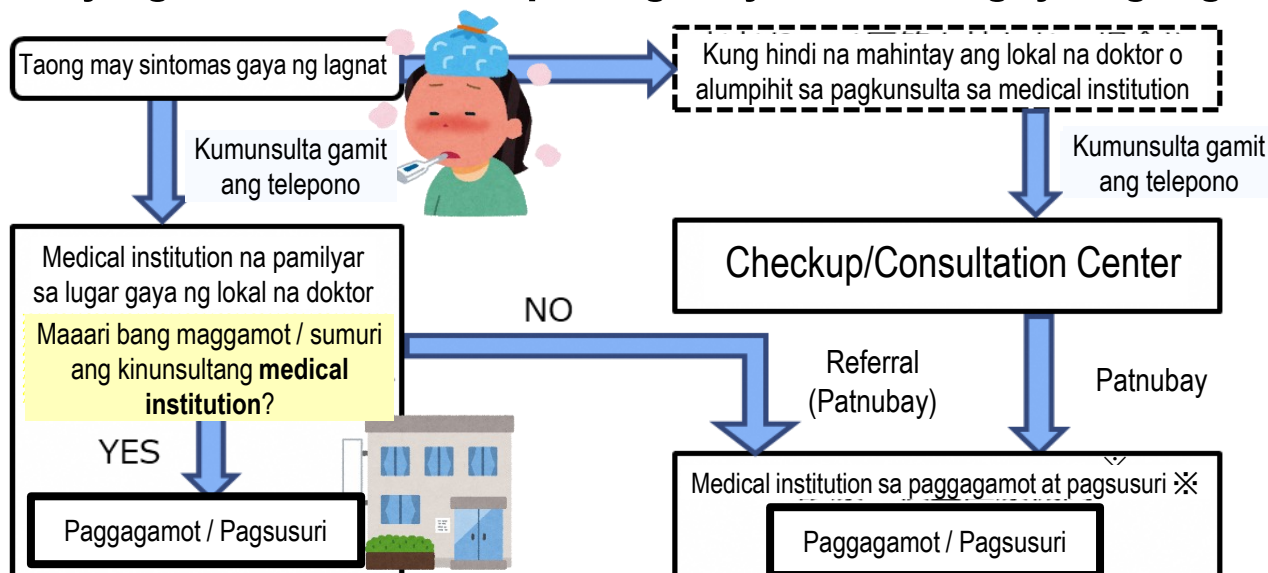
Taong may sintomas gaya ng lagnat

Kung hindi na mahintay ang lokal na doktor o alumpihit sa pagkunsulta sa medical institution

Kumunsulta gamit ang telepono

Kumunsulta gamit ang telepono

Medical institution na pamilyar sa lugar gaya ng lokal na doktor

Maaari bang maggamot / sumuri ang kinunsultang **medical institution**?

Checkup/Consultation Center

NO

Referral (Patnubay)

Patnubay

YES

Medical institution sa paggagamot at pagsusuri ※

Paggagamot / Pagsusuri

Paggagamot / Pagsusuri